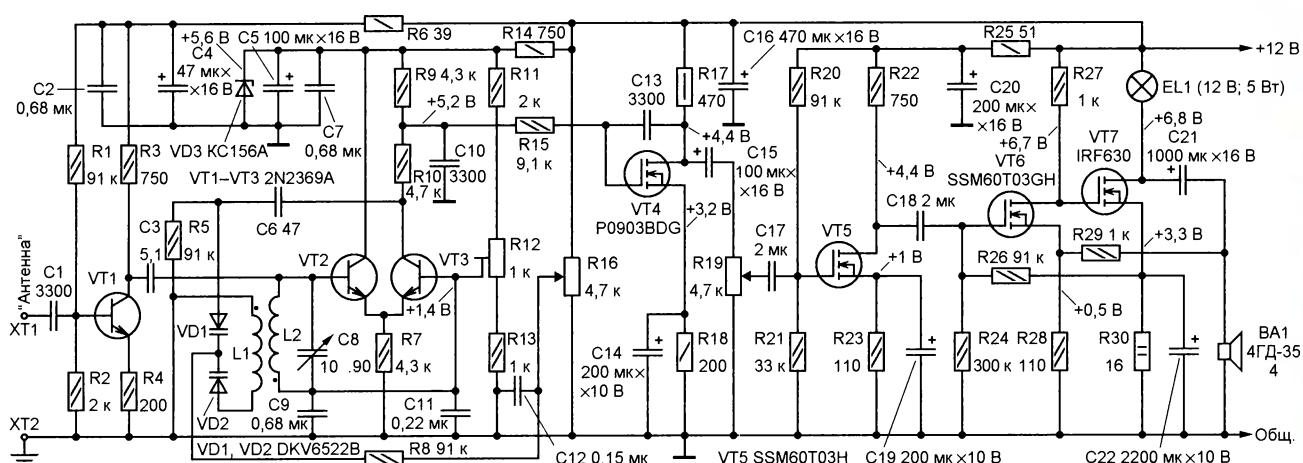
C2 0,68 мк
+5,6 В
C4 47 мк× ×16 В
C5 100 мк×16 В
R6 39
R14 750
C16 470 мк×16 В
R25 51
+12 В
VD3 КС156А
C7 0,68 мк
R9 4,3 к
+5,2 В
R11 2 к
C13 3300
R17 470
R20 91 к
R22 750
C20 200 мк× ×16 В
R27 1 к
EL1 (12 В; 5 Вт)
R1 91 к
R3 750
VT1–VT3 2N2369A
R10 4,7 к
C10 3300
R15 9,1 к
+4,4 В
C15 100 мк× ×16 В
VT4 P0903BDG
+3,2 В
+4,4 В
VT6 SSM60T03GH
+6,7 В
VT7 IRF630
+6,8 В
C21 1000 мк×16 В
"Антенна"
C1 3300
XT1
VT1
C3 5,1
R5 91 к
C6 47
VT2
VT3
R12 1 к
+1,4 В
R16 4,7 к
C17 2 мк
R19 4,7 к
VT5
+1 В
C18 2 мк
R26 91 к
R29 1 к
+3,3 В
+0,5 В
VD1
L1
L2
C8 10...90
R7 4,3 к
R2 2 к
R4 200
VD2
C9 0,68 мк
C11 0,22 мк
R13 1 к
C14 200 мк× ×10 В
R18 200
R21 33 к
R23 110
R24 300 к
R28 110
R30 16
BA1 4ГД-35 4
XT2
VD1, VD2 DKV6522B
R8 91 к
C12 0,15 мк
VT5 SSM60T03H
C19 200 мк×10 В
C22 2200 мк×10 В
Общ.